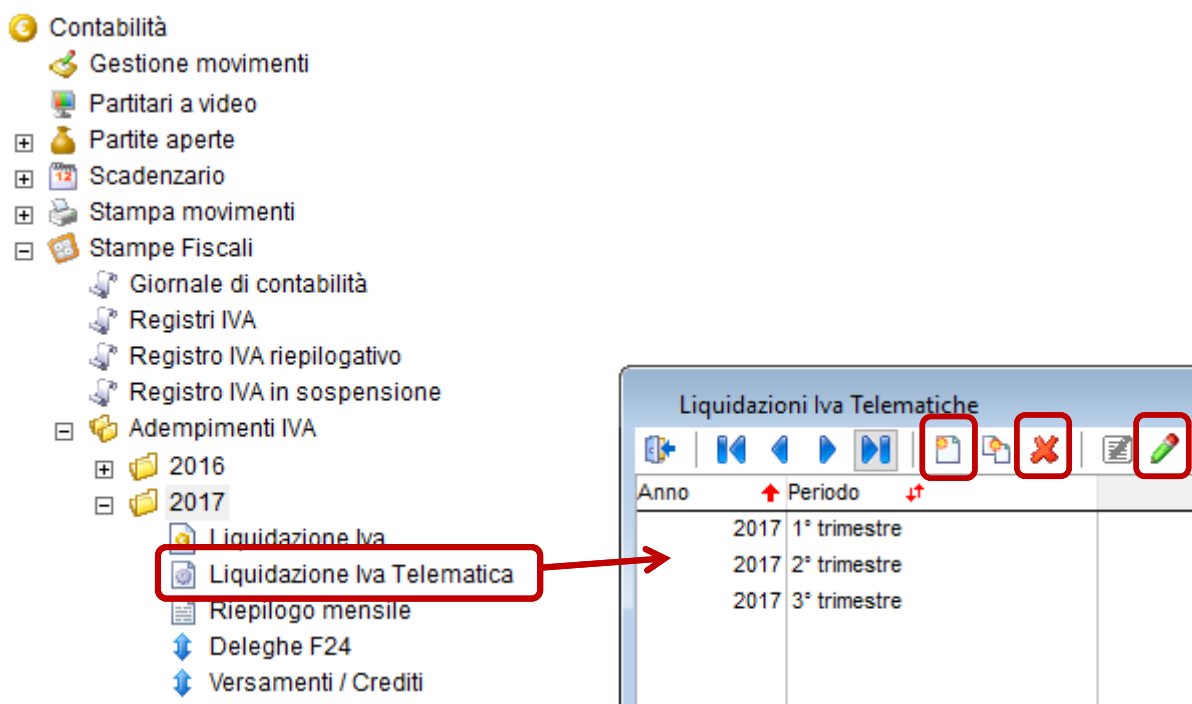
Contabilità
Gestione movimenti
Partitari a video
Partite aperte
Scadenzario
Stampa movimenti
Stampe Fiscali
Giornale di contabilità
Registri IVA
Registro IVA riepilogativo
Registro IVA in sospensione
Adempimenti IVA
2016
2017
Liquidazione Iva
Liquidazione Iva Telematica
Riepilogo mensile
Deleghe F24
Versamenti / Crediti

Liquidazioni Iva Telematiche

| Anno | Periodo |
|---|---|
| 2017 | 1° trimestre |
| 2017 | 2° trimestre |
| 2017 | 3° trimestre |